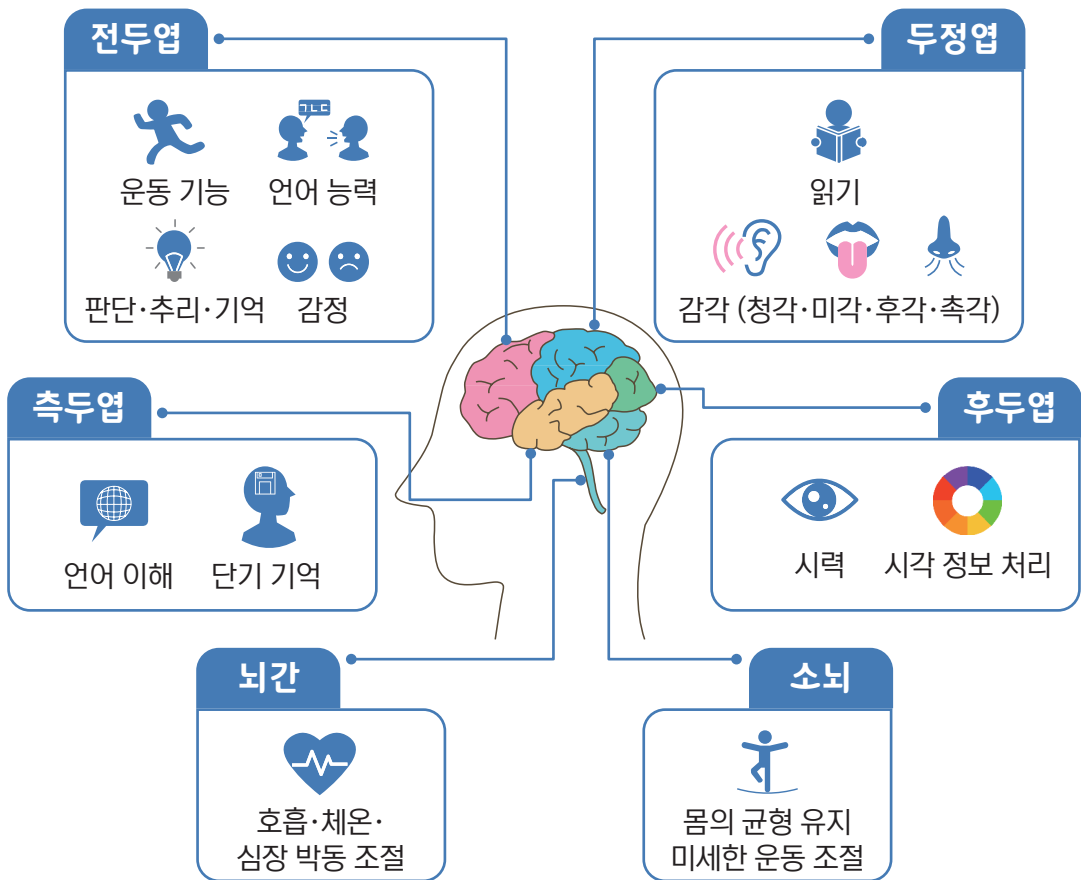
전두엽

운동 기능
ㄱㄴㄷ
언어 능력
판단·추리·기억
감정

두정엽

읽기
감각 (청각·미각·후각·촉각)

측두엽

언어 이해
단기 기억

후두엽

시력
시각 정보 처리

뇌간

호흡·체온·
심장 박동 조절

소뇌

몸의 균형 유지
미세한 운동 조절